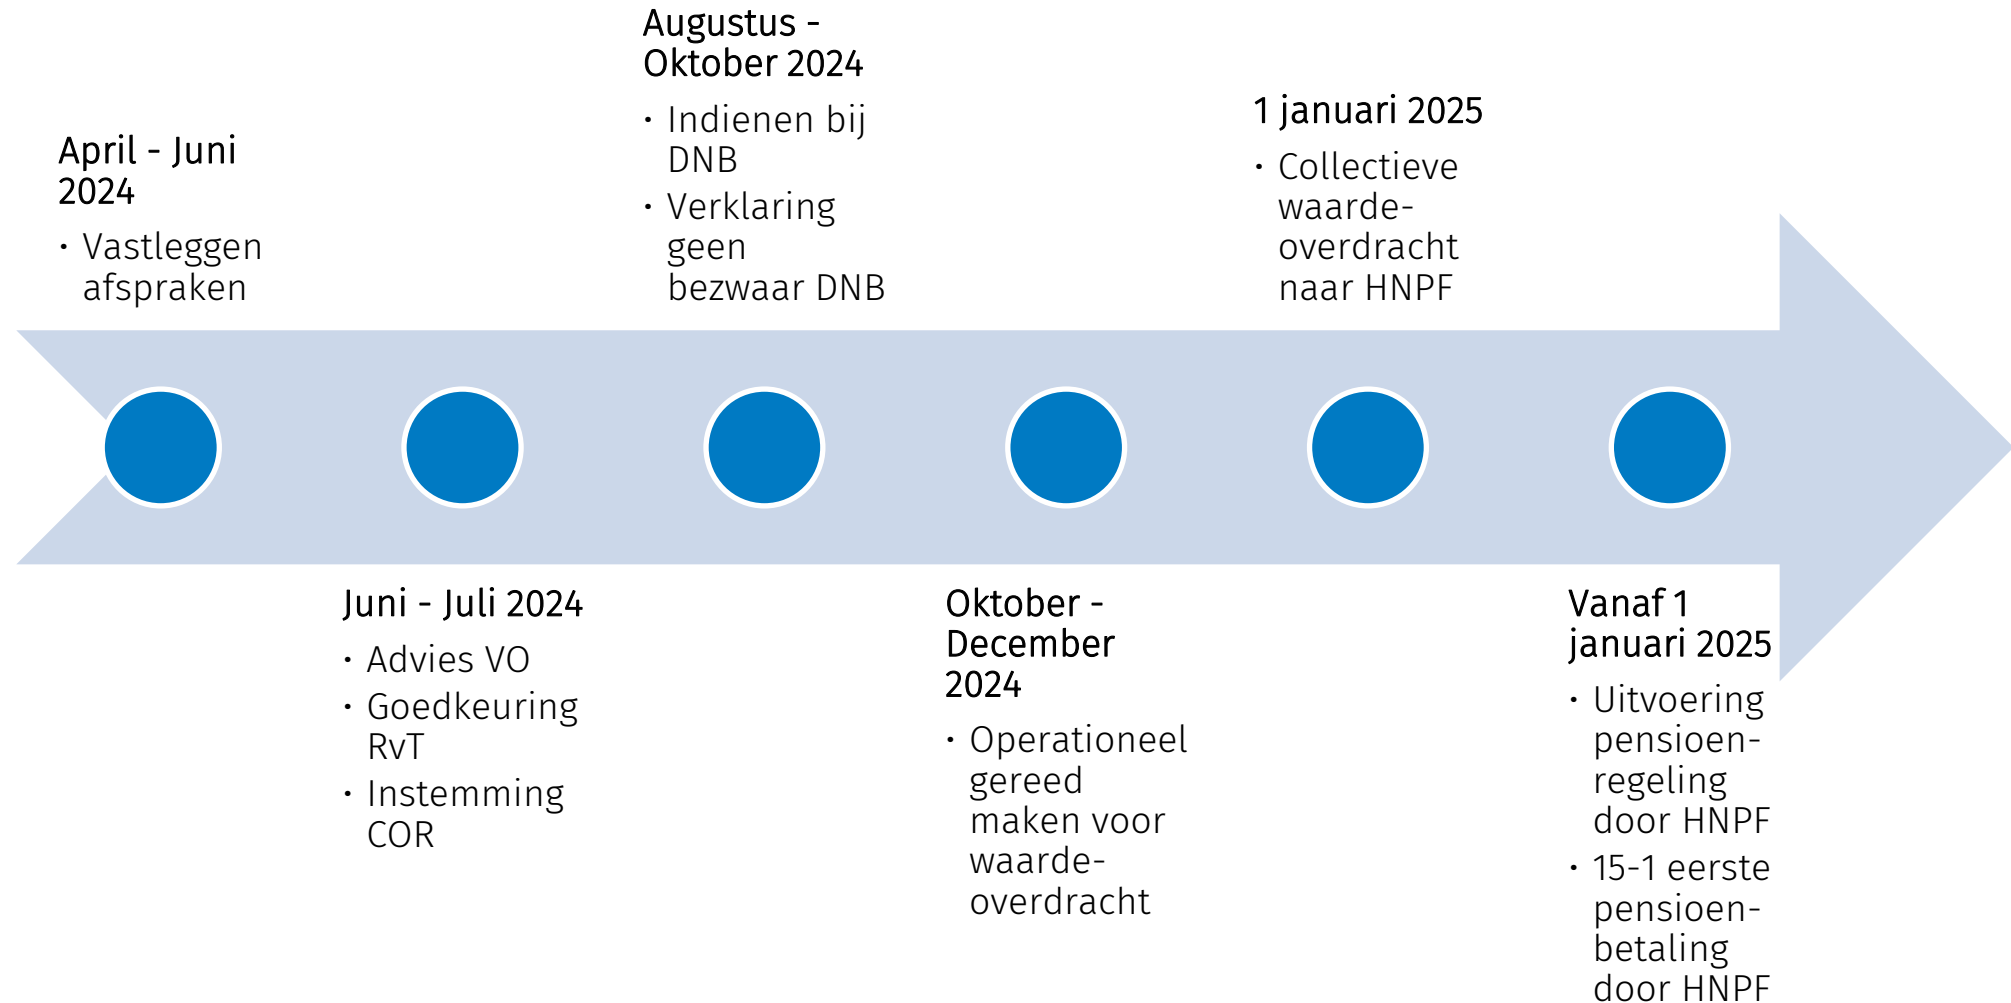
April - Juni 2024

- Vastleggen afspraken

Juni - Juli 2024

- Advies VO
- Goedkeuring RvT
- Instemming COR

Augustus - Oktober 2024

- Indienen bij DNB
- Verklaring geen bezwaar DNB

Oktober - December 2024

- Operationeel gereed maken voor waarde-overdracht

1 januari 2025

- Collectieve waarde-overdracht naar HNPF

Vanaf 1 januari 2025

- Uitvoering pensioen-regeling door HNPF
- 15-1 eerste pensioen-betaling door HNPF